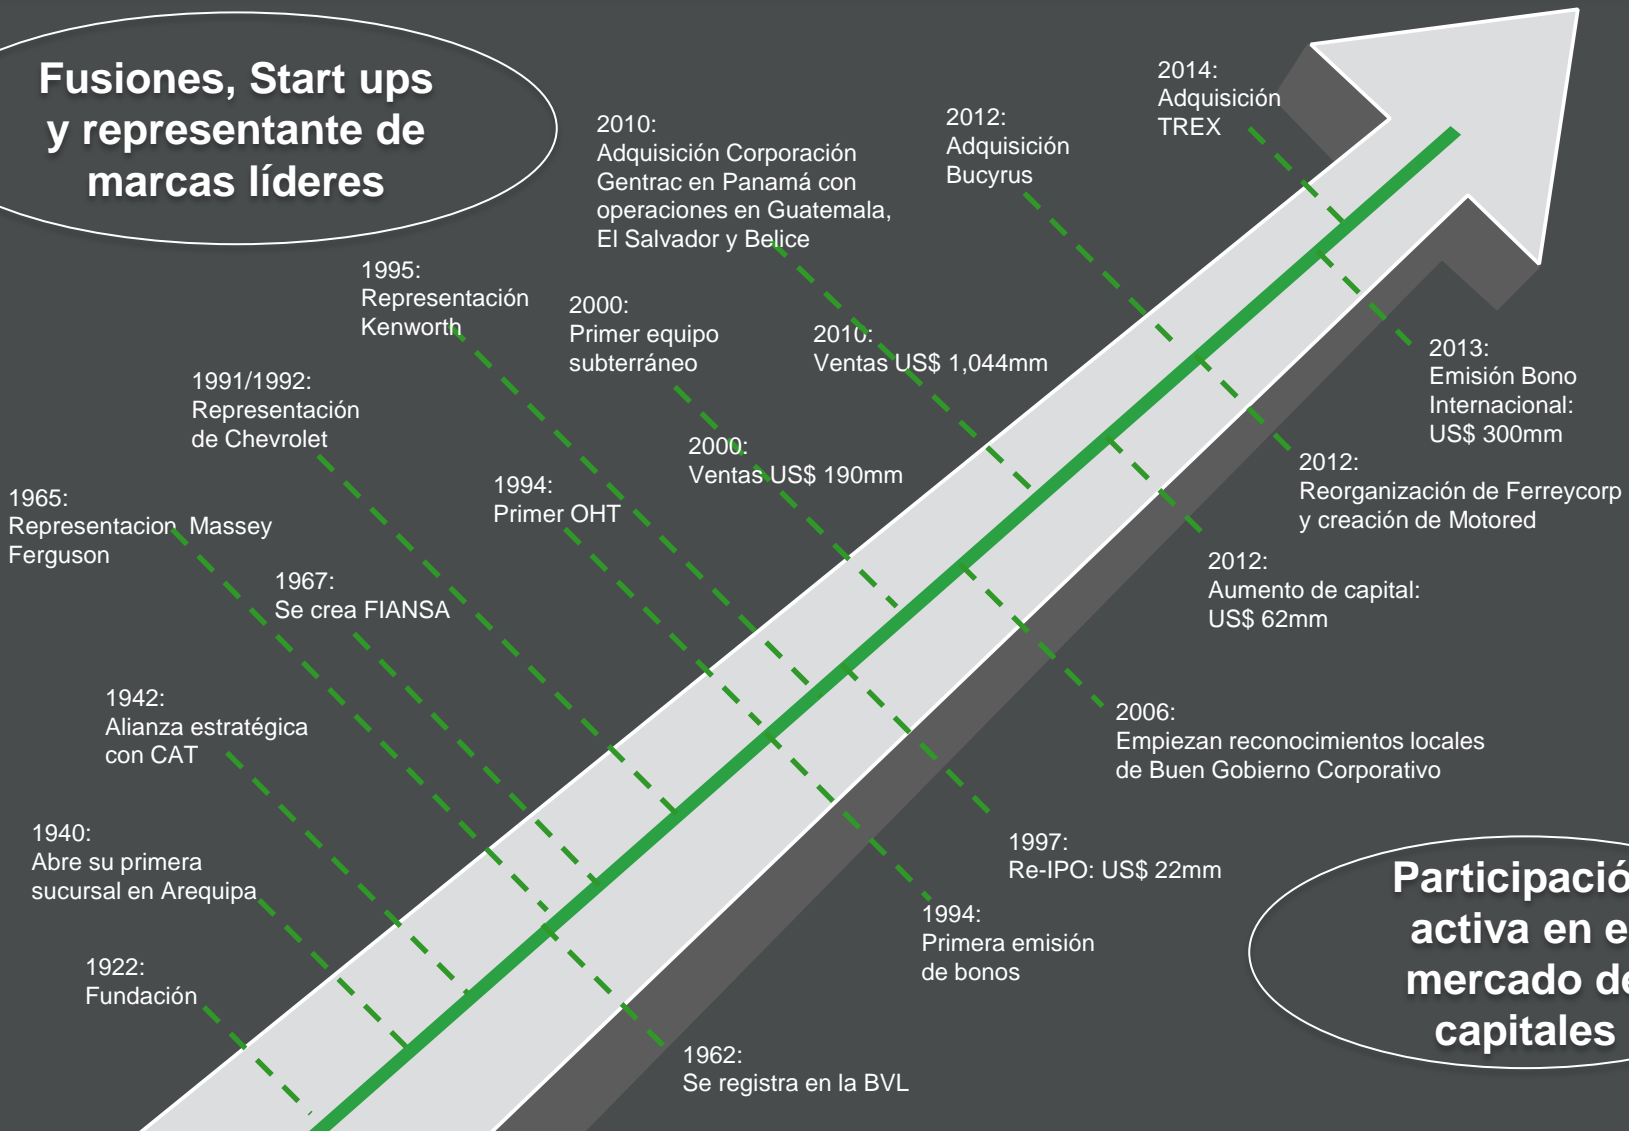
Fusiones, Start ups y representante de marcas líderes

2014:
Adquisición
TREX

2012:
Adquisición
Bucyrus

2010:
Adquisición Corporación Gentrac en Panamá con operaciones en Guatemala, El Salvador y Belice

1995:
Representación
Kenworth

2000:
Primer equipo
subterráneo

2010:
Ventas US$ 1,044mm

1991/1992:
Representación
de Chevrolet

2000:
Ventas US$ 190mm

1994:
Primer OHT

1965:
Representacion Massey
Ferguson

1967:
Se crea FIANSA

1942:
Alianza estratégica
con CAT

1940:
Abre su primera
sucursal en Arequipa

1922:
Fundación

2013:
Emisión Bono
Internacional:
US$ 300mm

2012:
Reorganización de Ferreycorp
y creación de Motored

2012:
Aumento de capital:
US$ 62mm

2006:
Empiezan reconocimientos locales
de Buen Gobierno Corporativo

1997:
Re-IPO: US$ 22mm

1994:
Primera emisión
de bonos

1962:
Se registra en la BVL

Participació
activa en e
mercado de
capitales